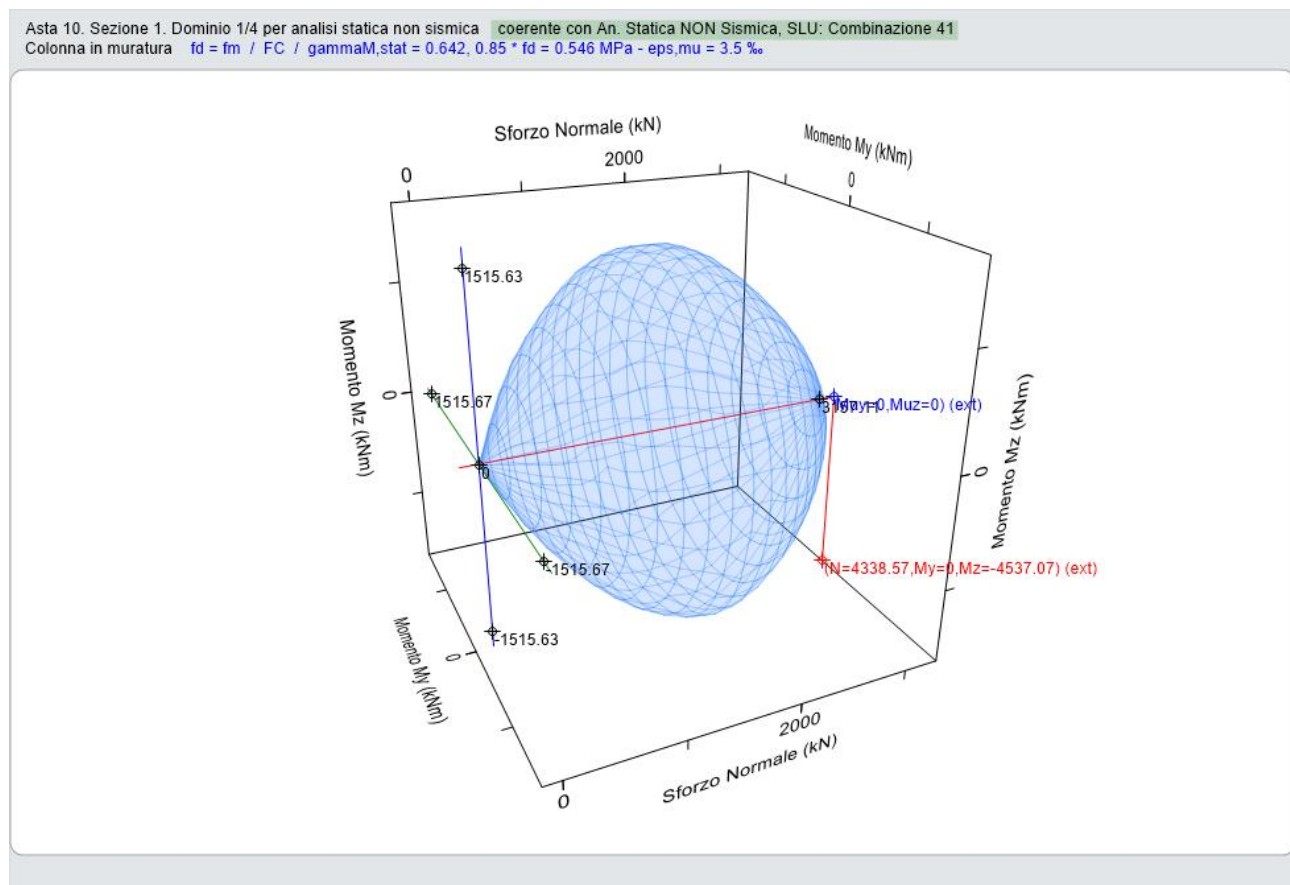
Asta 10. Sezione 1. Dominio 1/4 per analisi statica non sismica coerente con An. Statica NON Sismica, SLU: Combinazione 41
Colonna in muratura fd = fm / FC / gammaM,stat = 0.642, 0.85 * fd = 0.546 MPa - eps,mu = 3.5 ‰

Sforzo Normale (kN)
0
2000
Momento My (kNm)
0
1515.63
Momento Mz (kNm)
0
1515.67
0
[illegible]Muy=0,Muz=0) (ext)
3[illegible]
0
Momento Mz (kNm)
1515.67
(N=4338.57,My=0,Mz=-4537.07) (ext)
1515.63
Momento My (kNm)
0
2000
Sforzo Normale (kN)
0